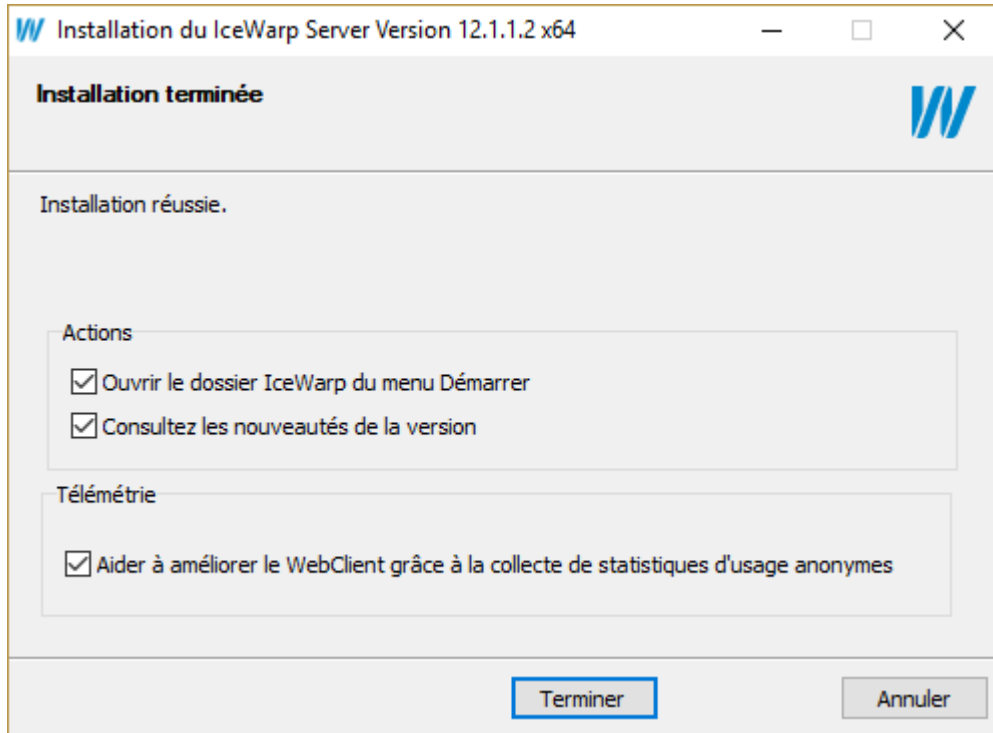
Installation du IceWarp Server Version 12.1.1.2 x64

Installation terminée

Installation réussie.

Actions

Ouvrir le dossier IceWarp du menu Démarrer

Consultez les nouveautés de la version

Télémétrie

Aider à améliorer le WebClient grâce à la collecte de statistiques d'usage anonymes

Terminer

Annuler